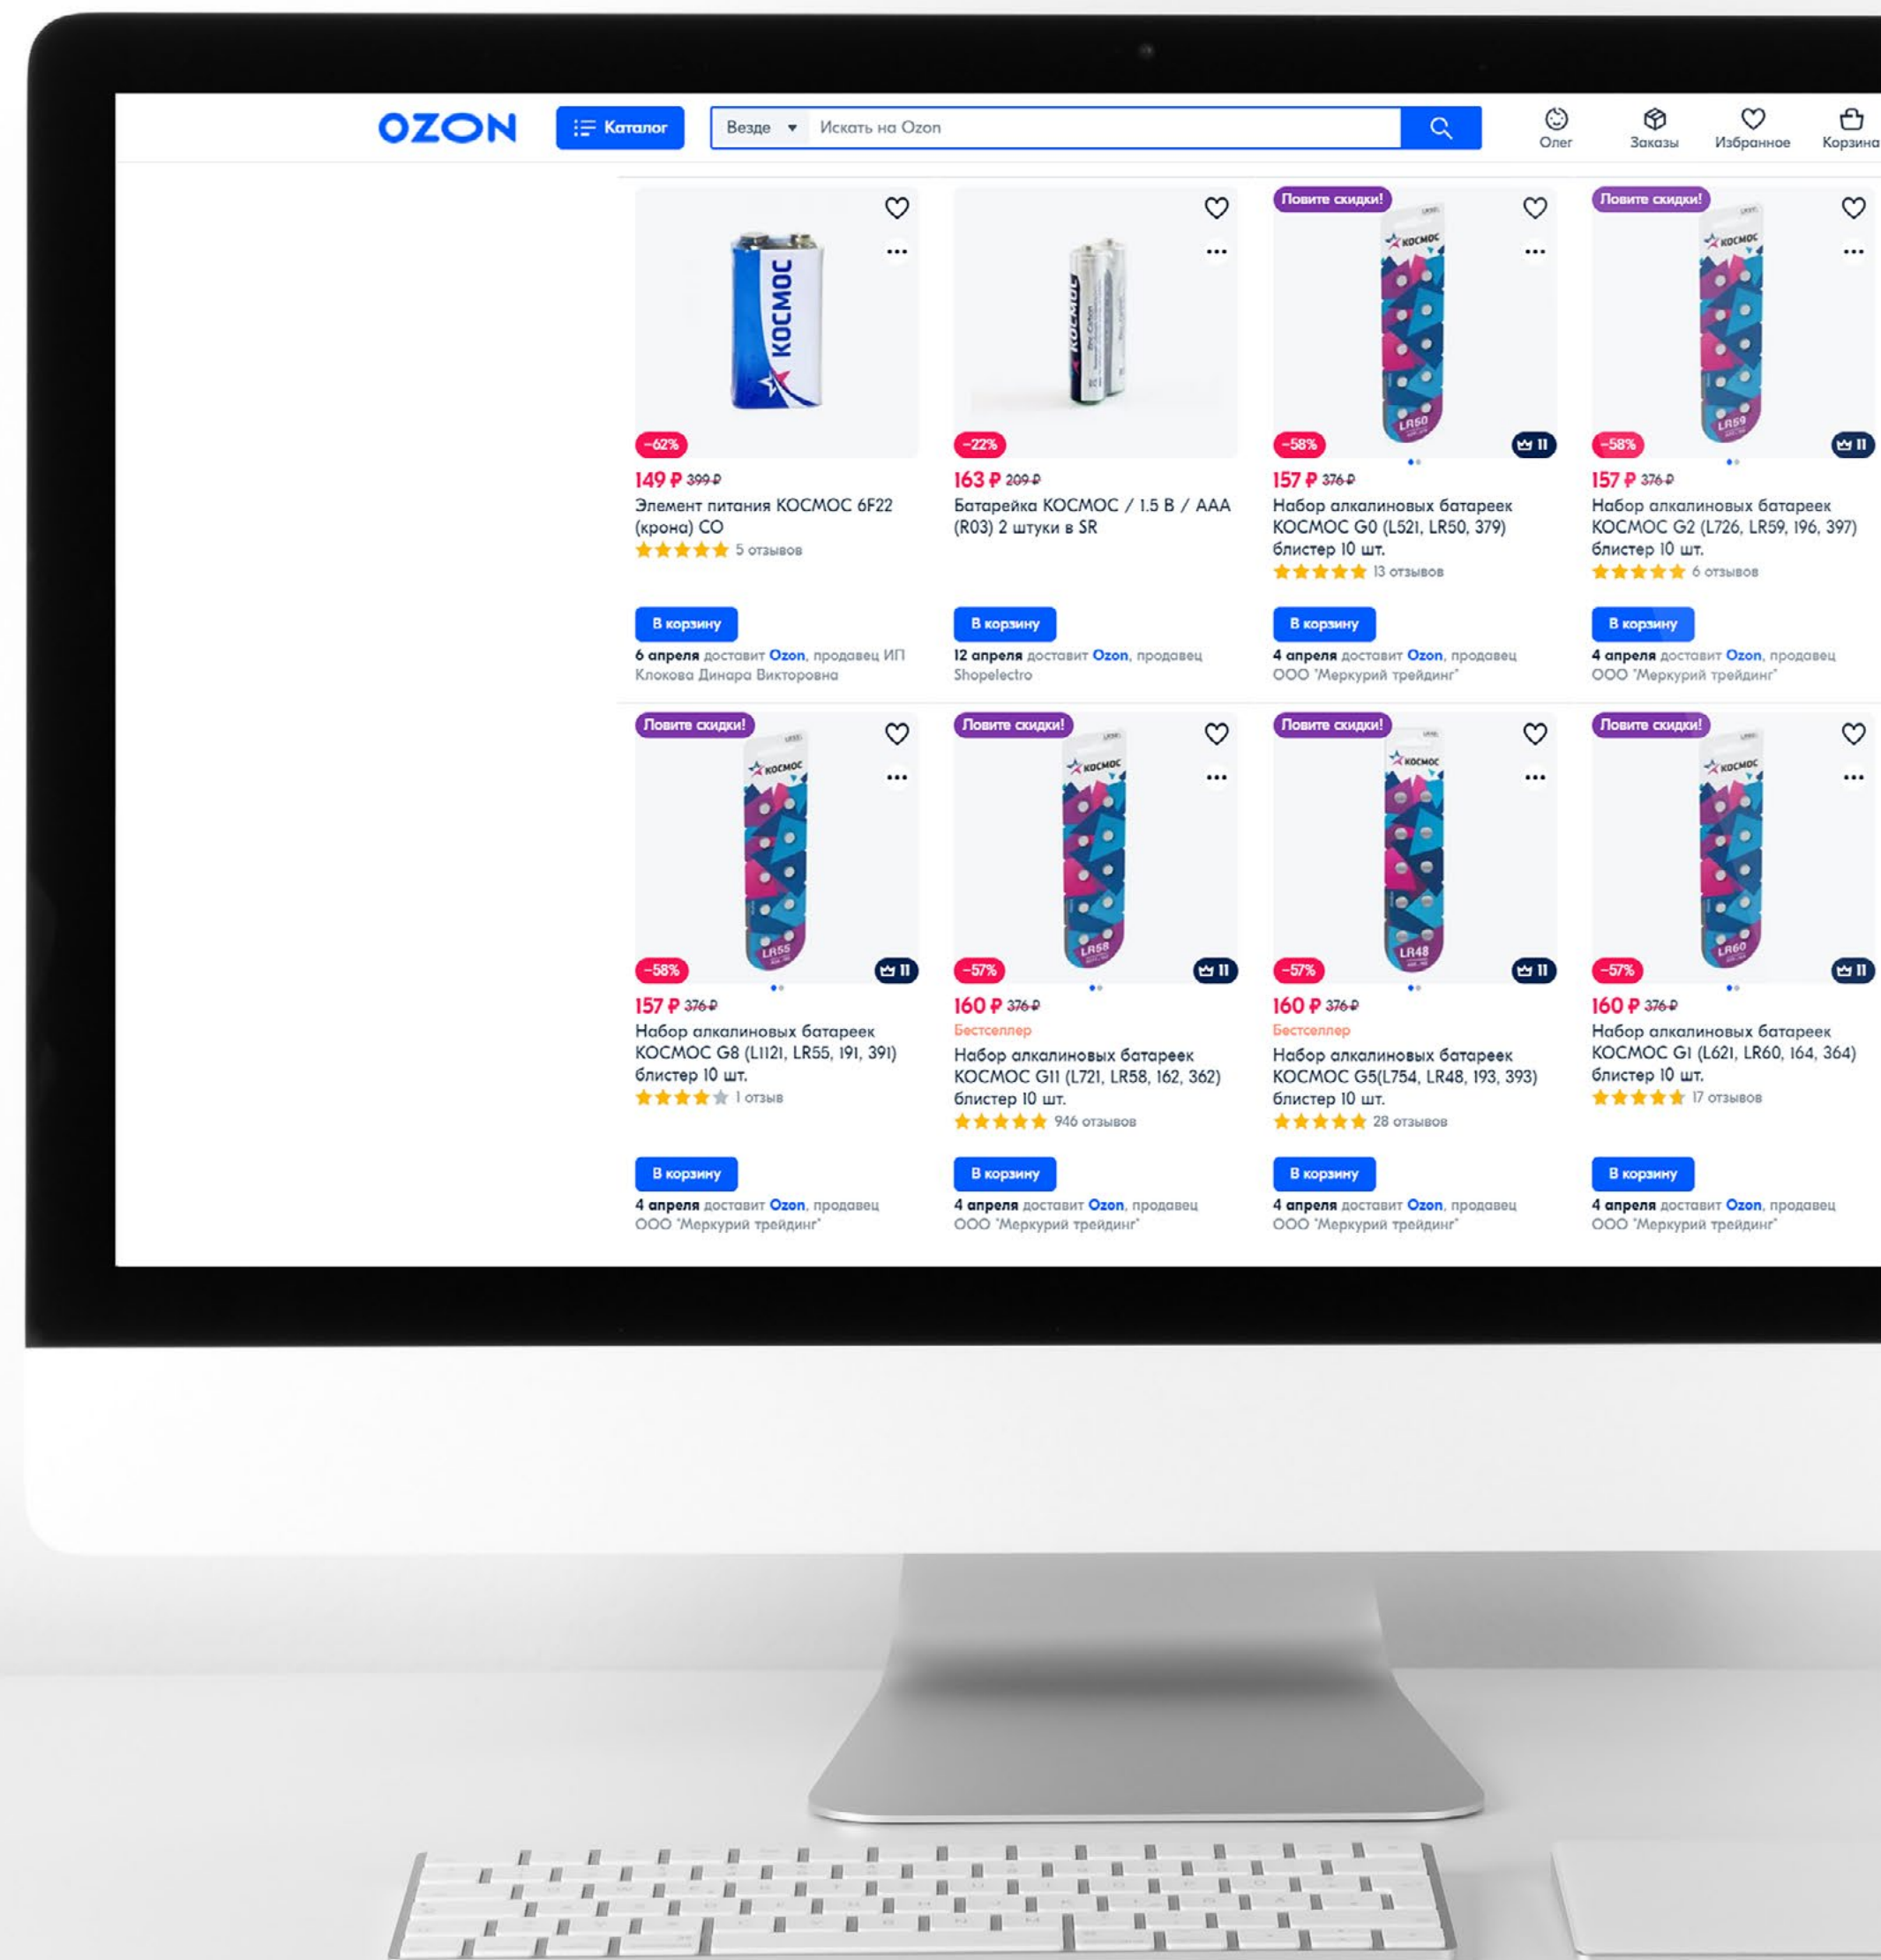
OZON Каталог Везде Искать на Ozon Олег Заказы Избранное Корзина

-62%
149 ₽ 399 ₽
Элемент питания КОСМОС 6F22 (крона) CO
5 отзывов
В корзину
6 апреля доставит Ozon, продавец ИП Клокова Динара Викторовна

-22%
163 ₽ 209 ₽
Батарейка КОСМОС / 1.5 В / AAA (R03) 2 штуки в SR
В корзину
12 апреля доставит Ozon, продавец Shopelectro

Ловите скидки!
-58%
157 ₽ 376 ₽
Набор алкалиновых батареек КОСМОС G0 (L521, LR50, 379) блистер 10 шт.
13 отзывов
В корзину
4 апреля доставит Ozon, продавец ООО "Меркурий трейдинг"

Ловите скидки!
-58%
157 ₽ 376 ₽
Набор алкалиновых батареек КОСМОС G2 (L726, LR59, 196, 397) блистер 10 шт.
6 отзывов
В корзину
4 апреля доставит Ozon, продавец ООО "Меркурий трейдинг"

Ловите скидки!
-58%
157 ₽ 376 ₽
Набор алкалиновых батареек КОСМОС G8 (L1121, LR55, 191, 391) блистер 10 шт.
1 отзыв
В корзину
4 апреля доставит Ozon, продавец ООО "Меркурий трейдинг"

Ловите скидки!
-57%
160 ₽ 376 ₽
Бестселлер
Набор алкалиновых батареек КОСМОС G11 (L721, LR58, 162, 362) блистер 10 шт.
946 отзывов
В корзину
4 апреля доставит Ozon, продавец ООО "Меркурий трейдинг"

Ловите скидки!
-57%
160 ₽ 376 ₽
Бестселлер
Набор алкалиновых батареек КОСМОС G5(L754, LR48, 193, 393) блистер 10 шт.
28 отзывов
В корзину
4 апреля доставит Ozon, продавец ООО "Меркурий трейдинг"

Ловите скидки!
-57%
160 ₽ 376 ₽
Набор алкалиновых батареек КОСМОС G1 (L621, LR60, 164, 364) блистер 10 шт.
17 отзывов
В корзину
4 апреля доставит Ozon, продавец ООО "Меркурий трейдинг"